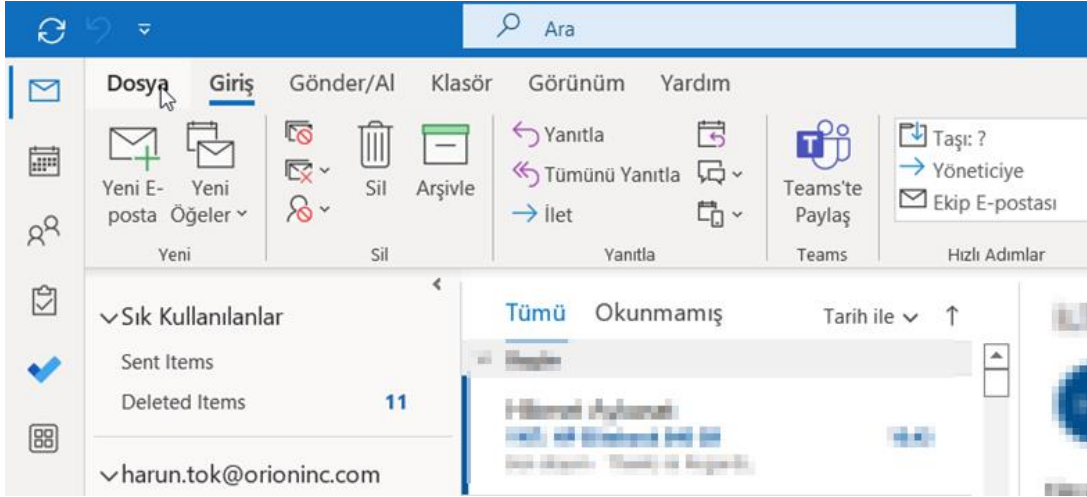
Ara

Dosya Giriş Gönder/Al Klasör Görünüm Yardım

Yeni E-posta Yeni Öğeler

Yeni

Sil Arşivle

Sil

Yanıtla
Tümünü Yanıtla
İlet

Yanıtla

Teams'te Paylaş

Teams

Taşı: ?
Yöneticiye
Ekip E-postası

Hızlı Adımlar

Sık Kullanılanlar
Sent Items
Deleted Items 11

harun.tok@orioninc.com

Tümü Okunmamış Tarih ile

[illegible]

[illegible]
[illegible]
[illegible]